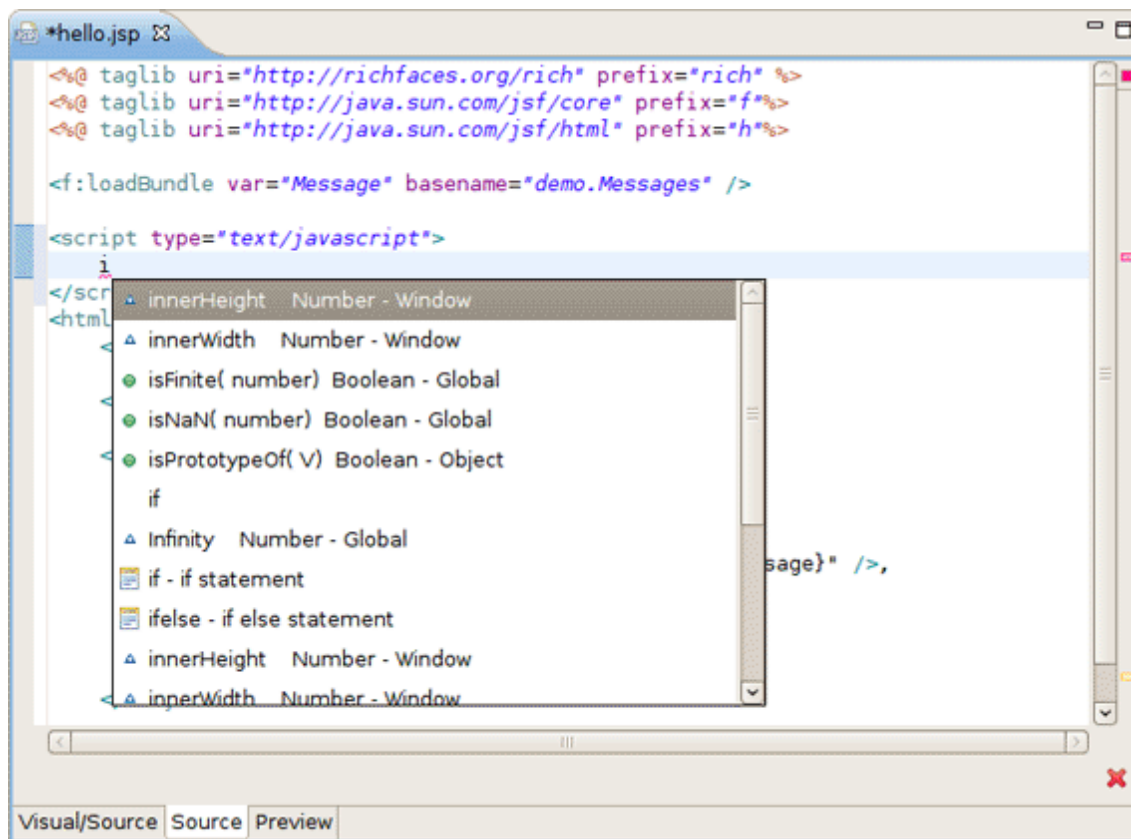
*hello.jsp

<%@ taglib uri="http://richfaces.org/rich" prefix="rich" %>
<%@ taglib uri="http://java.sun.com/jsf/core" prefix="f"%>
<%@ taglib uri="http://java.sun.com/jsf/html" prefix="h"%>

<f:loadBundle var="Message" basename="demo.Messages" />

<script type="text/javascript">
i
</scr
<html
<
<
<
sage}" />,
<

innerHeight Number - Window
innerWidth Number - Window
isFinite( number) Boolean - Global
isNaN( number) Boolean - Global
isPrototypeOf( V) Boolean - Object
if
Infinity Number - Global
if - if statement
ifelse - if else statement
innerHeight Number - Window
innerWidth Number - Window

Visual/Source Source Preview